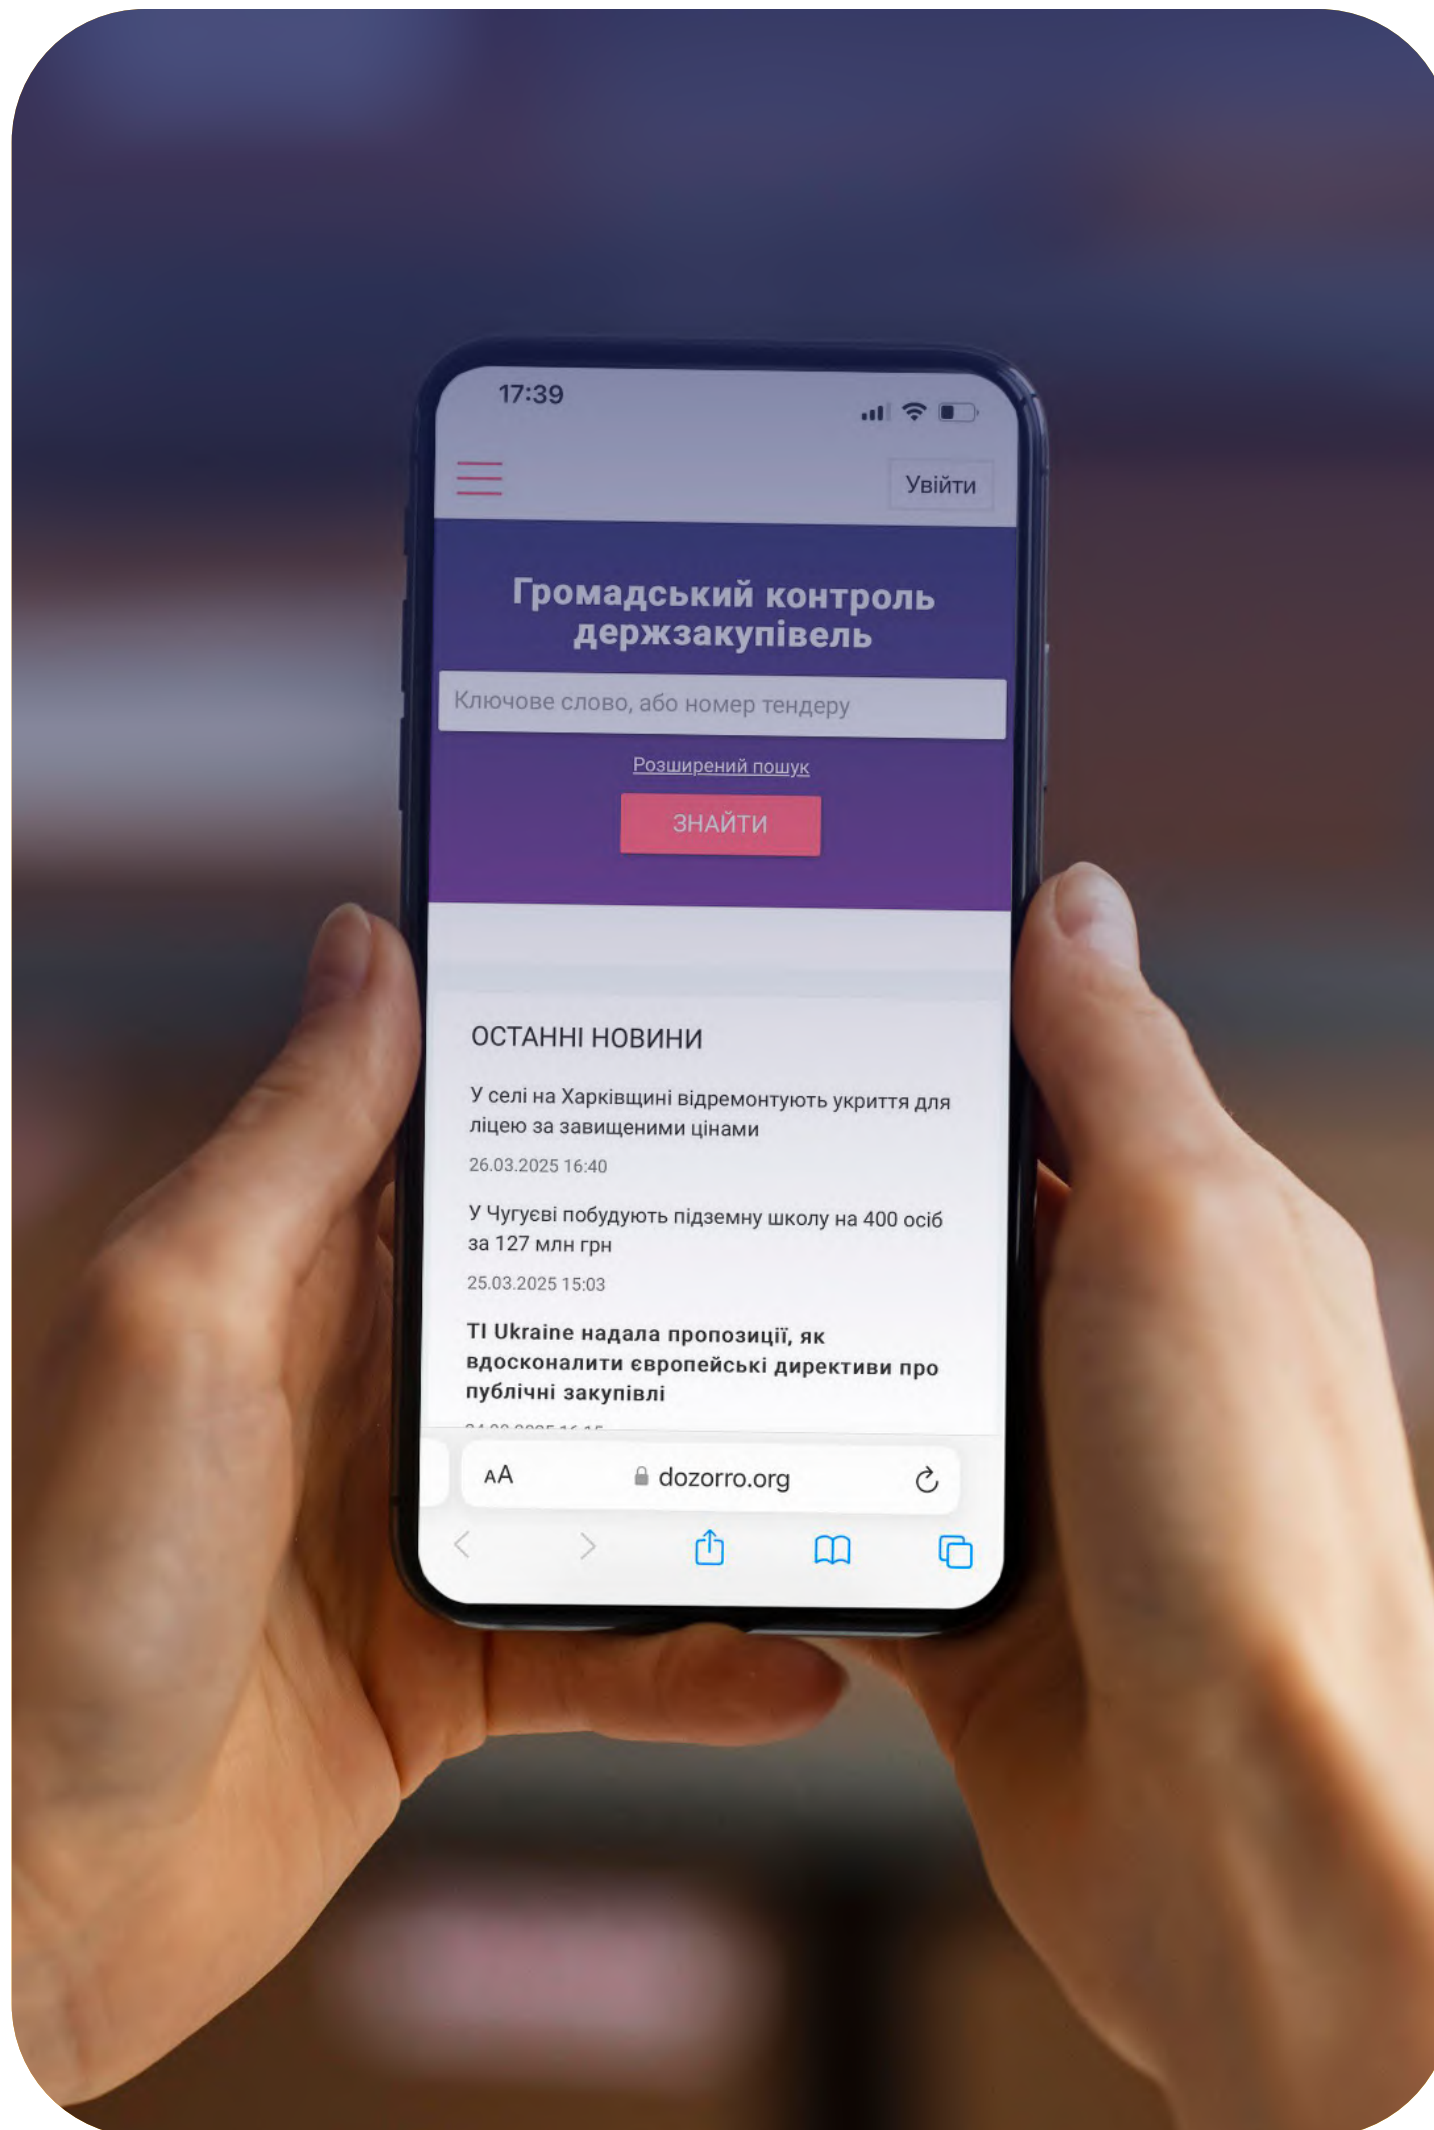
17:39

Увійти

Громадський контроль держзакупівель

Ключове слово, або номер тендеру

Розширений пошук

ЗНАЙТИ

ОСТАННІ НОВИНИ

У селі на Харківщині відремонтують укриття для ліцею за завищеними цінами

26.03.2025 16:40

У Чугуєві побудують підземну школу на 400 осіб за 127 млн грн

25.03.2025 15:03

TI Ukraine надала пропозиції, як вдосконалити європейські директиви про публічні закупівлі

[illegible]

AA dozorro.org